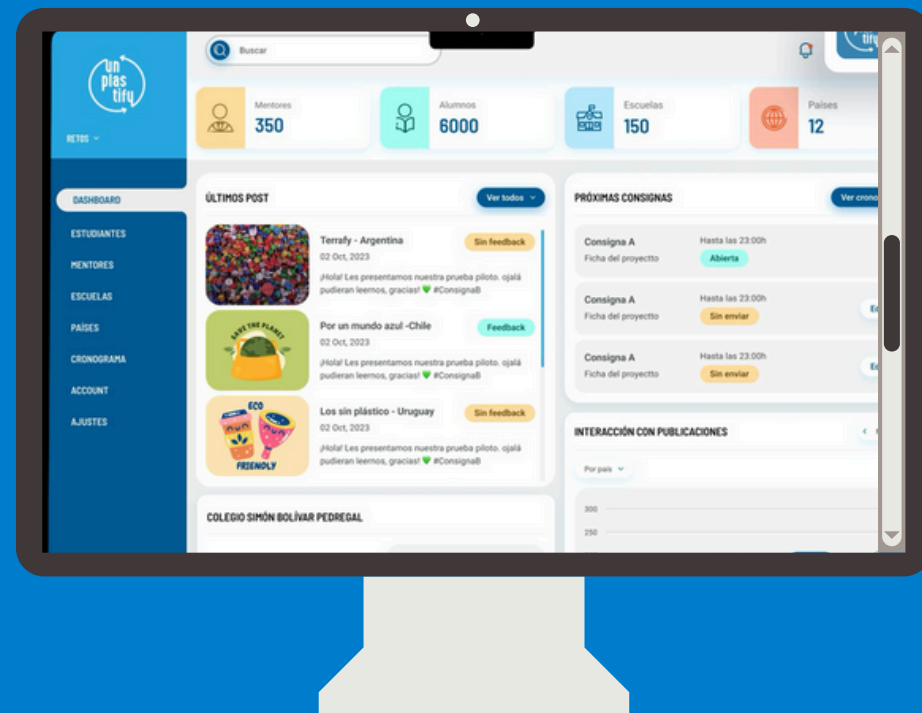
un plas tify

RETOS

Buscar

Mentores 350

Alumnos 6000

Escuelas 150

Países 12

DASHBOARD
ESTUDIANTES
MENTORES
ESCUELAS
PAÍSES
CRONOGRAMA
ACCOUNT
AJUSTES

ÚLTIMOS POST

Ver todos

Terrafy - Argentina
Sin feedback
02 Oct, 2023
¡Hola! Les presentamos nuestra prueba piloto. ojalá pudieran leernos, gracias! 💚 #ConsignaB

SAVE THE PLANET

Por un mundo azul -Chile
Feedback
02 Oct, 2023
¡Hola! Les presentamos nuestra prueba piloto. ojalá pudieran leernos, gracias! 💚 #ConsignaB

ECO FRIENDLY

Los sin plástico - Uruguay
Sin feedback
02 Oct, 2023
¡Hola! Les presentamos nuestra prueba piloto. ojalá pudieran leernos, gracias! 💚 #ConsignaB

COLEGIO SIMÓN BOLÍVAR PEDREGAL

PRÓXIMAS CONSIGNAS

Ver crono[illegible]

Consigna A
Ficha del proyectto
Hasta las 23:00h
Abierta

Consigna A
Ficha del proyectto
Hasta las 23:00h
Sin enviar
Ed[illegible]

Consigna A
Ficha del proyectto
Hasta las 23:00h
Sin enviar
Ed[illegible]

INTERACCIÓN CON PUBLICACIONES

Por país

300
250